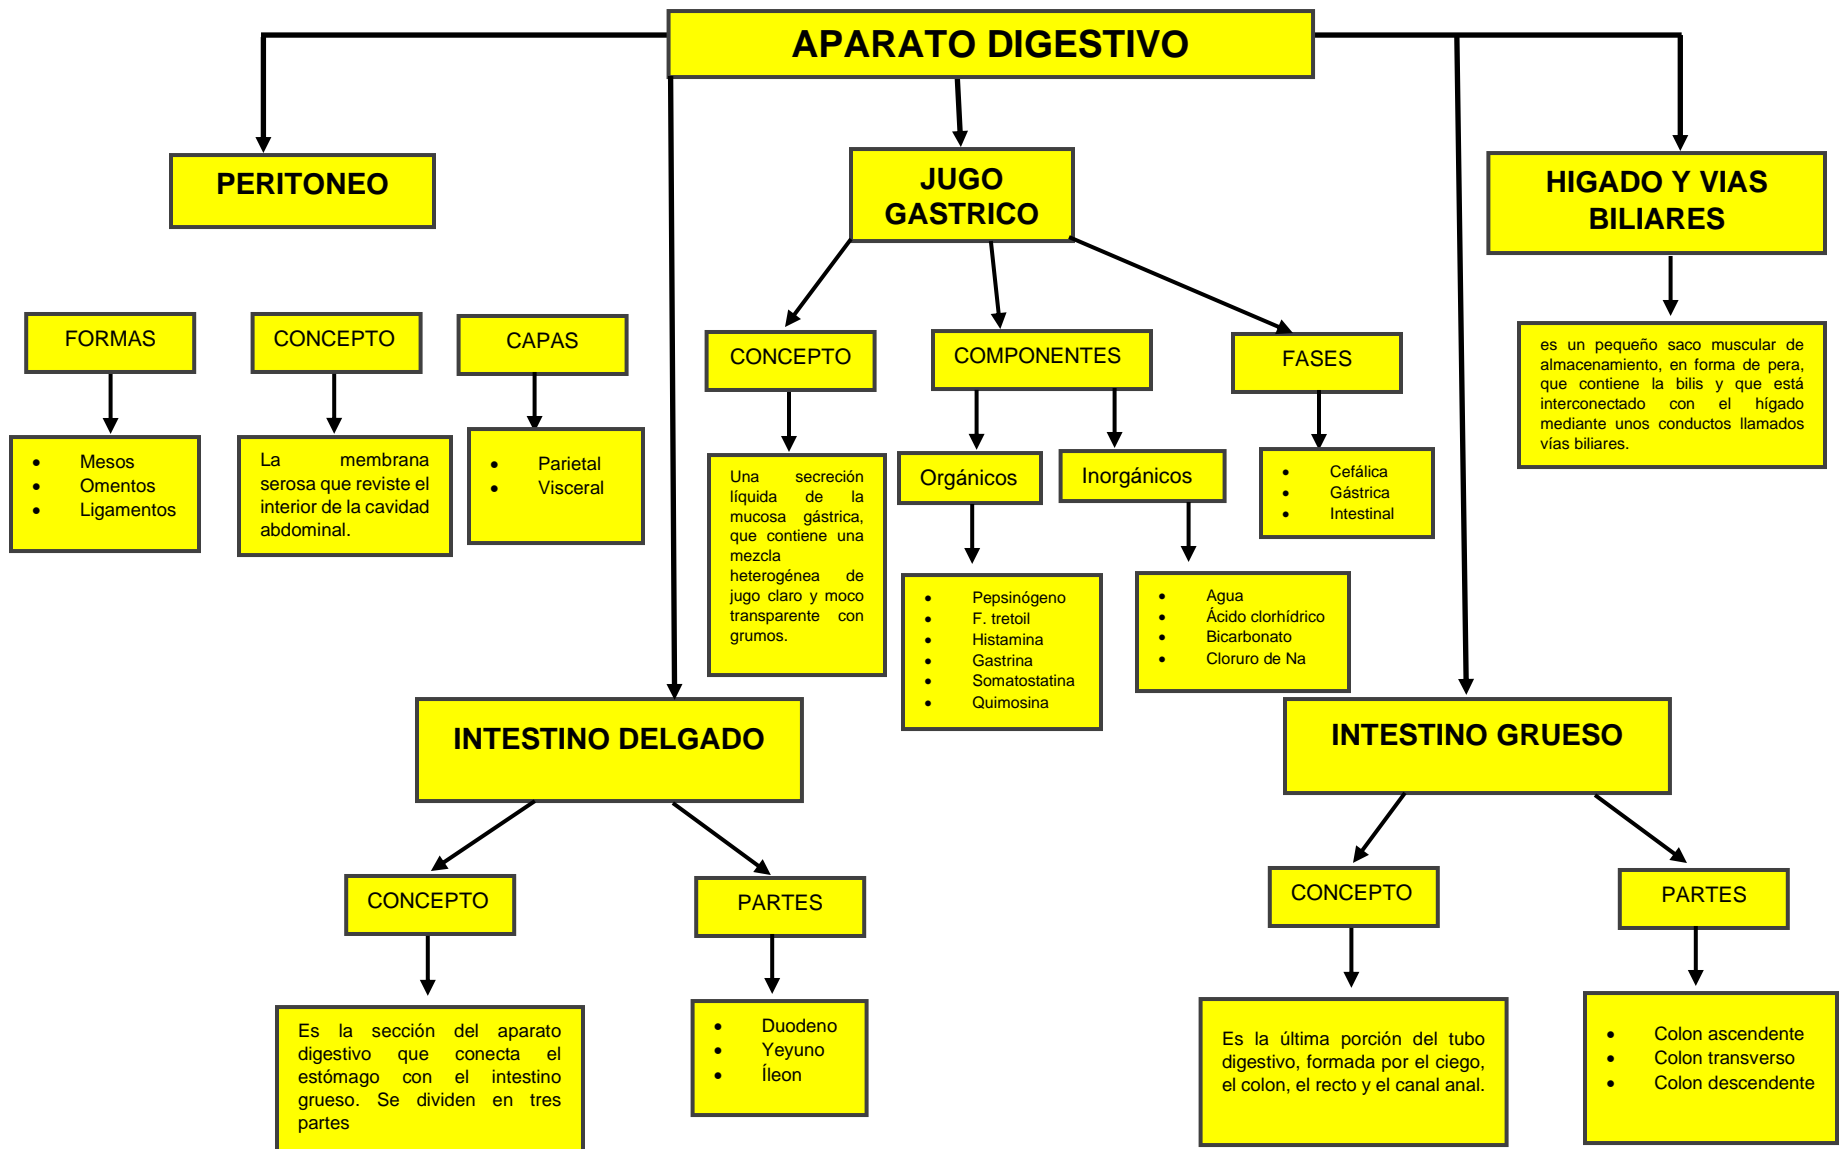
APARATO DIGESTIVO

PERITONEO

FORMAS

- Mesos
- Omentos
- Ligamentos

CONCEPTO

La membrana serosa que reviste el interior de la cavidad abdominal.

CAPAS

- Parietal
- Visceral

JUGO GASTRICO

CONCEPTO

Una secreción líquida de la mucosa gástrica, que contiene una mezcla heterogénea de jugo claro y moco transparente con grumos.

COMPONENTES

Orgánicos

- Pepsinógeno
- F. tretoil
- Histamina
- Gastrina
- Somatostatina
- Quimosina

Inorgánicos

- Agua
- Ácido clorhídrico
- Bicarbonato
- Cloruro de Na

FASES

- Cefálica
- Gástrica
- Intestinal

HIGADO Y VIAS BILIARES

es un pequeño saco muscular de almacenamiento, en forma de pera, que contiene la bilis y que está interconectado con el hígado mediante unos conductos llamados vías biliares.

INTESTINO DELGADO

CONCEPTO

Es la sección del aparato digestivo que conecta el estómago con el intestino grueso. Se dividen en tres partes

PARTES

- Duodeno
- Yeyuno
- Íleon

INTESTINO GRUESO

CONCEPTO

Es la última porción del tubo digestivo, formada por el ciego, el colon, el recto y el canal anal.

PARTES

- Colon ascendente
- Colon transverso
- Colon descendente